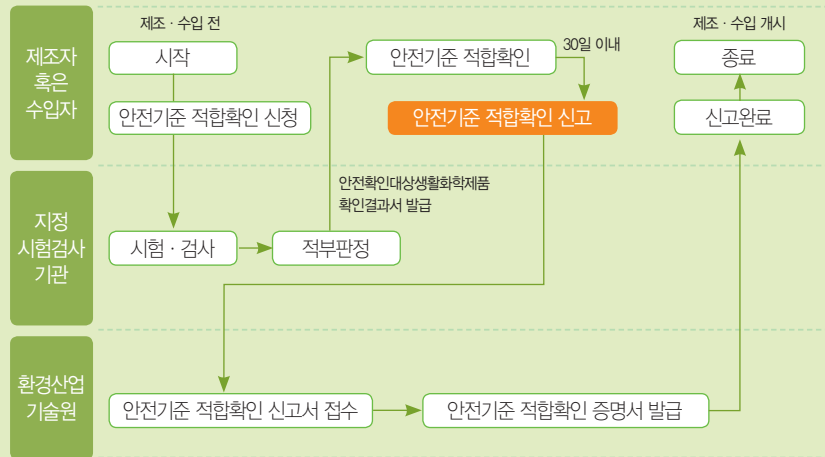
제조자 혹은 수입자

제조 · 수입 전

시작

안전기준 적합확인 신청

안전기준 적합확인

30일 이내

안전기준 적합확인 신고

제조 · 수입 개시

종료

신고완료

지정 시험검사 기관

시험 · 검사

적부판정

안전확인대상생활화학제품 확인결과서 발급

환경산업 기술원

안전기준 적합확인 신고서 접수

안전기준 적합확인 증명서 발급